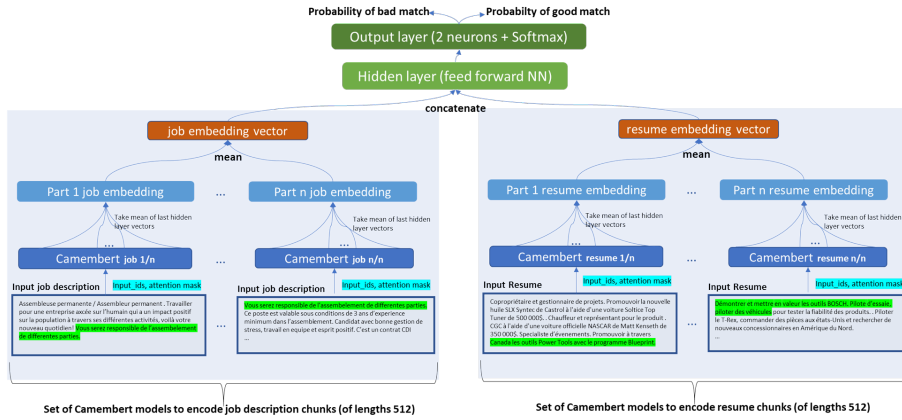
Probability of bad match
Probabilty of good match

Output layer (2 neurons + Softmax)

Hidden layer (feed forward NN)

concatenate

job embedding vector

mean

Part 1 job embedding

...

Part n job embedding

Take mean of last hidden layer vectors

Take mean of last hidden layer vectors

...

...

Camembert job 1/n

Camembert job n/n

Input_ids, attention mask

Input_ids, attention mask

Input job description

Input job description

Assembleuse permanente / Assembleur permanent . Travailler pour une entreprise axcée sur l'humain qui a un impact positif sur la population à travers ses différentes activités, voilà votre nouveau quotidien! Vous serez responsable de l'assemblement de differentes parties.

Vous serez responsable de l'assemblement de differentes parties. Ce poste est valable sous conditions de 3 ans d'experience minimum dans l'assemblement. Candidat avec bonne gestion de stress, travail en equipe et esprit positif. C'est un contrat CDI ...

resume embedding vector

mean

Part 1 resume embedding

...

Part n resume embedding

Take mean of last hidden layer vectors

Take mean of last hidden layer vectors

...

...

Camembert resume 1/n

Camembert resume n/n

Input_ids, attention mask

Input_ids, attention mask

Input Resume

Input Resume

Copropriétaire et gestionnaire de projets. Promouvoir la nouvelle huile SLX Syntec de Castrol à l'aide d'une voiture Solfice Top Tuner de 500 000$. . Chauffeur et représentant pour le produit . CGC à l'aide d'une voiture officielle NASCAR de Matt Kenseth de 350 000$. Specialiste d'évenements. Promouvoir à travers Canada les outils Power Tools avec le programme Blueprint.

Démontrer et mettre en valeur les outils BOSCH. Pilote d'essai, piloter des véhicules pour tester la fiabilité des produits... Piloter le T-Rex, commander des pièces auxÉtats-Unis et rechercher de nouveaux concessionnaires en Amérique du Nord.
...

Set of Camembert models to encode job description chunks (of lengths 512)

Set of Camembert models to encode resume chunks (of lengths 512)